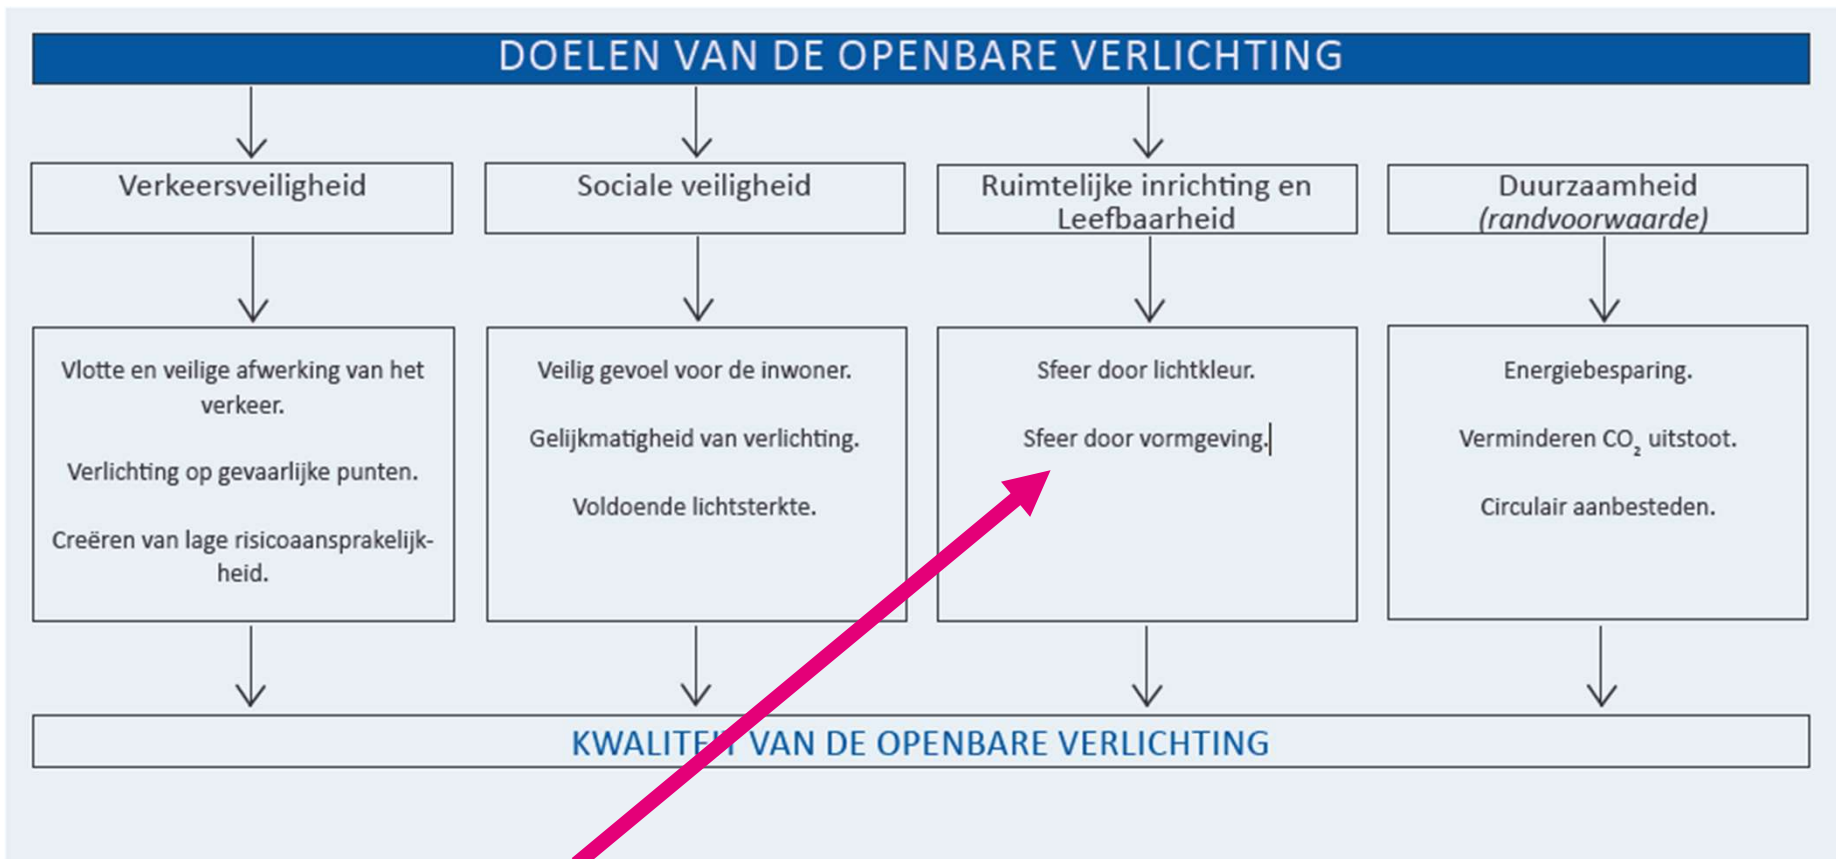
DOELEN VAN DE OPENBARE VERLICHTING

Verkeersveiligheid

Sociale veiligheid

Ruimtelijke inrichting en Leefbaarheid

Duurzaamheid
(randvoorwaarde)

Vlotte en veilige afwerking van het verkeer.

Verlichting op gevaarlijke punten.

Creëren van lage risicoaansprakelijkheid.

Veilig gevoel voor de inwoner.

Gelijkmatigheid van verlichting.

Voldoende lichtsterkte.

Sfeer door lichtkleur.

Sfeer door vormgeving.

Energiebesparing.

Verminderen $CO_2$ uitstoot.

Circulair aanbesteden.

KWALITEI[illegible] VAN DE OPENBARE VERLICHTING